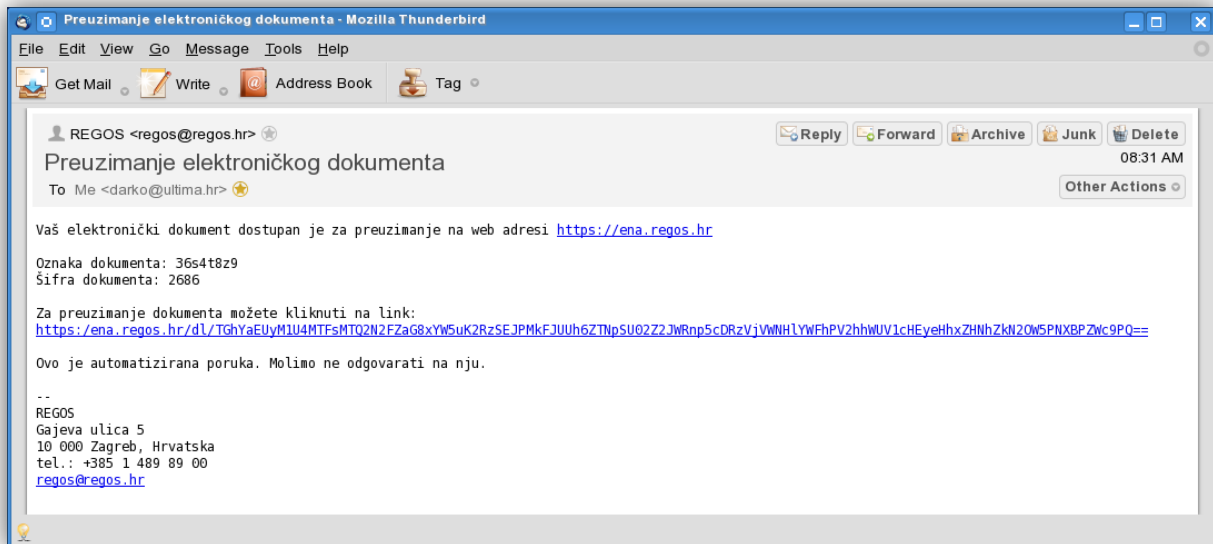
Preuzimanje elektroničkog dokumenta - Mozilla Thunderbird

File Edit View Go Message Tools Help

Get Mail Write Address Book Tag

REGOS <regos@regos.hr>

Reply Forward Archive Junk Delete

Preuzimanje elektroničkog dokumenta

08:31 AM

To Me <darko@ultima.hr>

Other Actions

Vaš elektronički dokument dostupan je za preuzimanje na web adresi https://ena.regos.hr

Oznaka dokumenta: 36s4t8z9
Šifra dokumenta: 2686

Za preuzimanje dokumenta možete kliknuti na link:
https://ena.regos.hr/dl/TGhYaEUyM1U4MTFsMTQ2N2FZaG8xYW5uK2RzSEJPMkFJUUh6ZTNpSU02Z2JWRnp5cDRzVjVWNHlYWFhPV2hhWUV1cHEyeHhxZHNhZkN2OW5PNXBPZWc9PQ==

Ovo je automatizirana poruka. Molimo ne odgovarati na nju.

--
REGOS
Gajeva ulica 5
10 000 Zagreb, Hrvatska
tel.: +385 1 489 89 00
regos@regos.hr